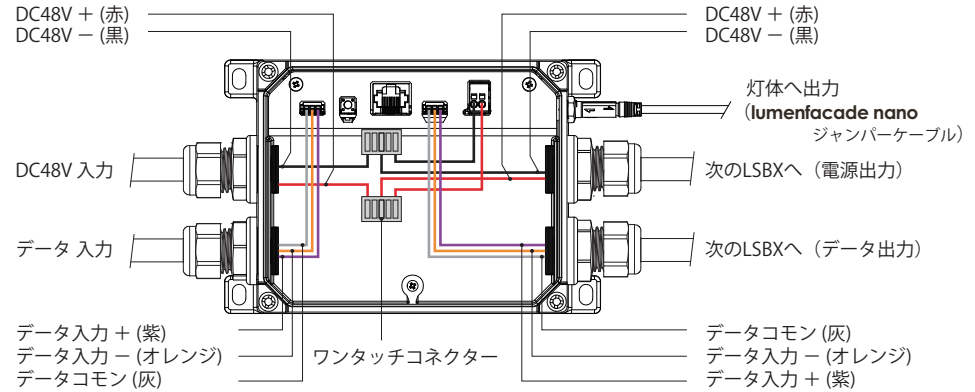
DC48V + (赤)
DC48V − (黒)

DC48V + (赤)
DC48V − (黒)

灯体へ出力
（lumenfacade nano
ジャンパーケーブル）

DC48V 入力

次のLSBXへ（電源出力）

データ 入力

次のLSBXへ（データ出力）

データ入力 + (紫)
データ入力 − (オレンジ)
データコモン (灰)

ワンタッチコネクター

データコモン (灰)
データ入力 − (オレンジ)
データ入力 + (紫)